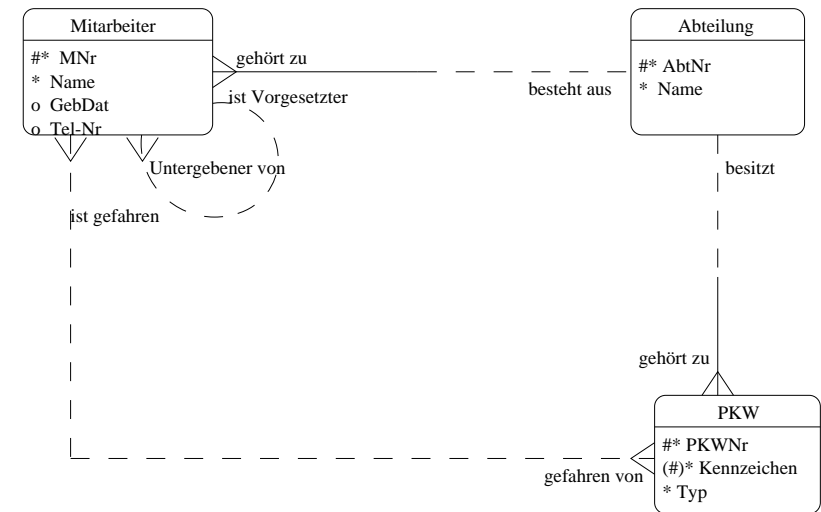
Mitarbeiter
#* MNr
* Name
o GebDat
o Tel-Nr

gehört zu
ist Vorgesetzter
Untergebener von
ist gefahren

Abteilung
#* AbtNr
* Name

besteht aus
besitzt
gehört zu

PKW
#* PKWNr
(#)* Kennzeichen
* Typ

gefahren von